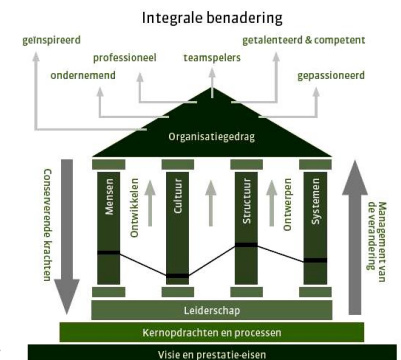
Integrale benadering

geïnspireerd

professioneel

teamspelers

getalenteerd & competent

ondernemend

gepassioneerd

Organisatiegedrag

Conserverende krachten

Mensen

Ontwikkelen

Cultuur

Structuur

Ontwerpen

Systemen

Management van de verandering

Leiderschap

Kernopdrachten en processen

Visie en prestatie-eisen